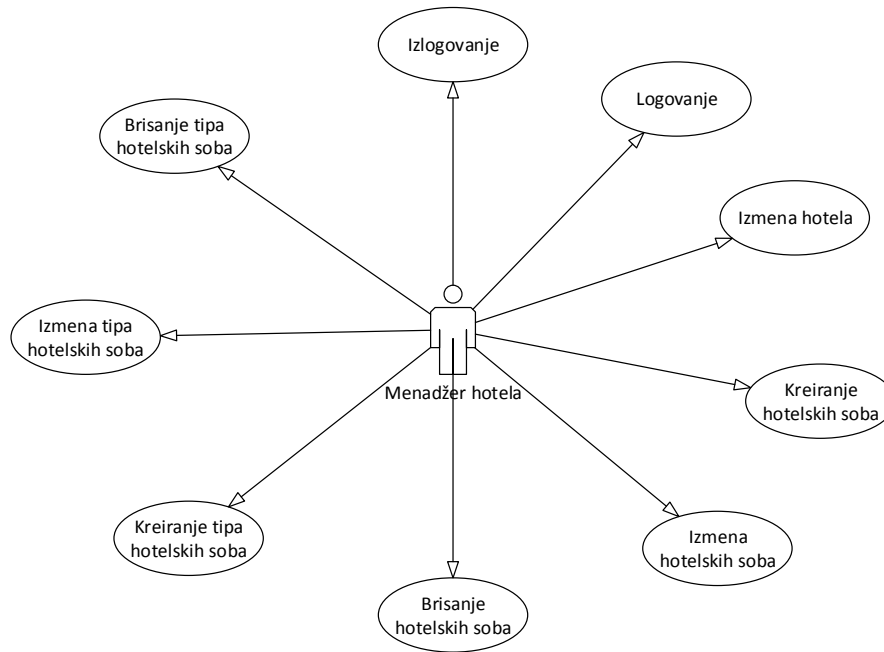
Izlogovanje

Logovanje

Brisanje tipa hotelskih soba

Izmena hotela

Izmena tipa hotelskih soba

Menadžer hotela

Kreiranje hotelskih soba

Kreiranje tipa hotelskih soba

Izmena hotelskih soba

Brisanje hotelskih soba